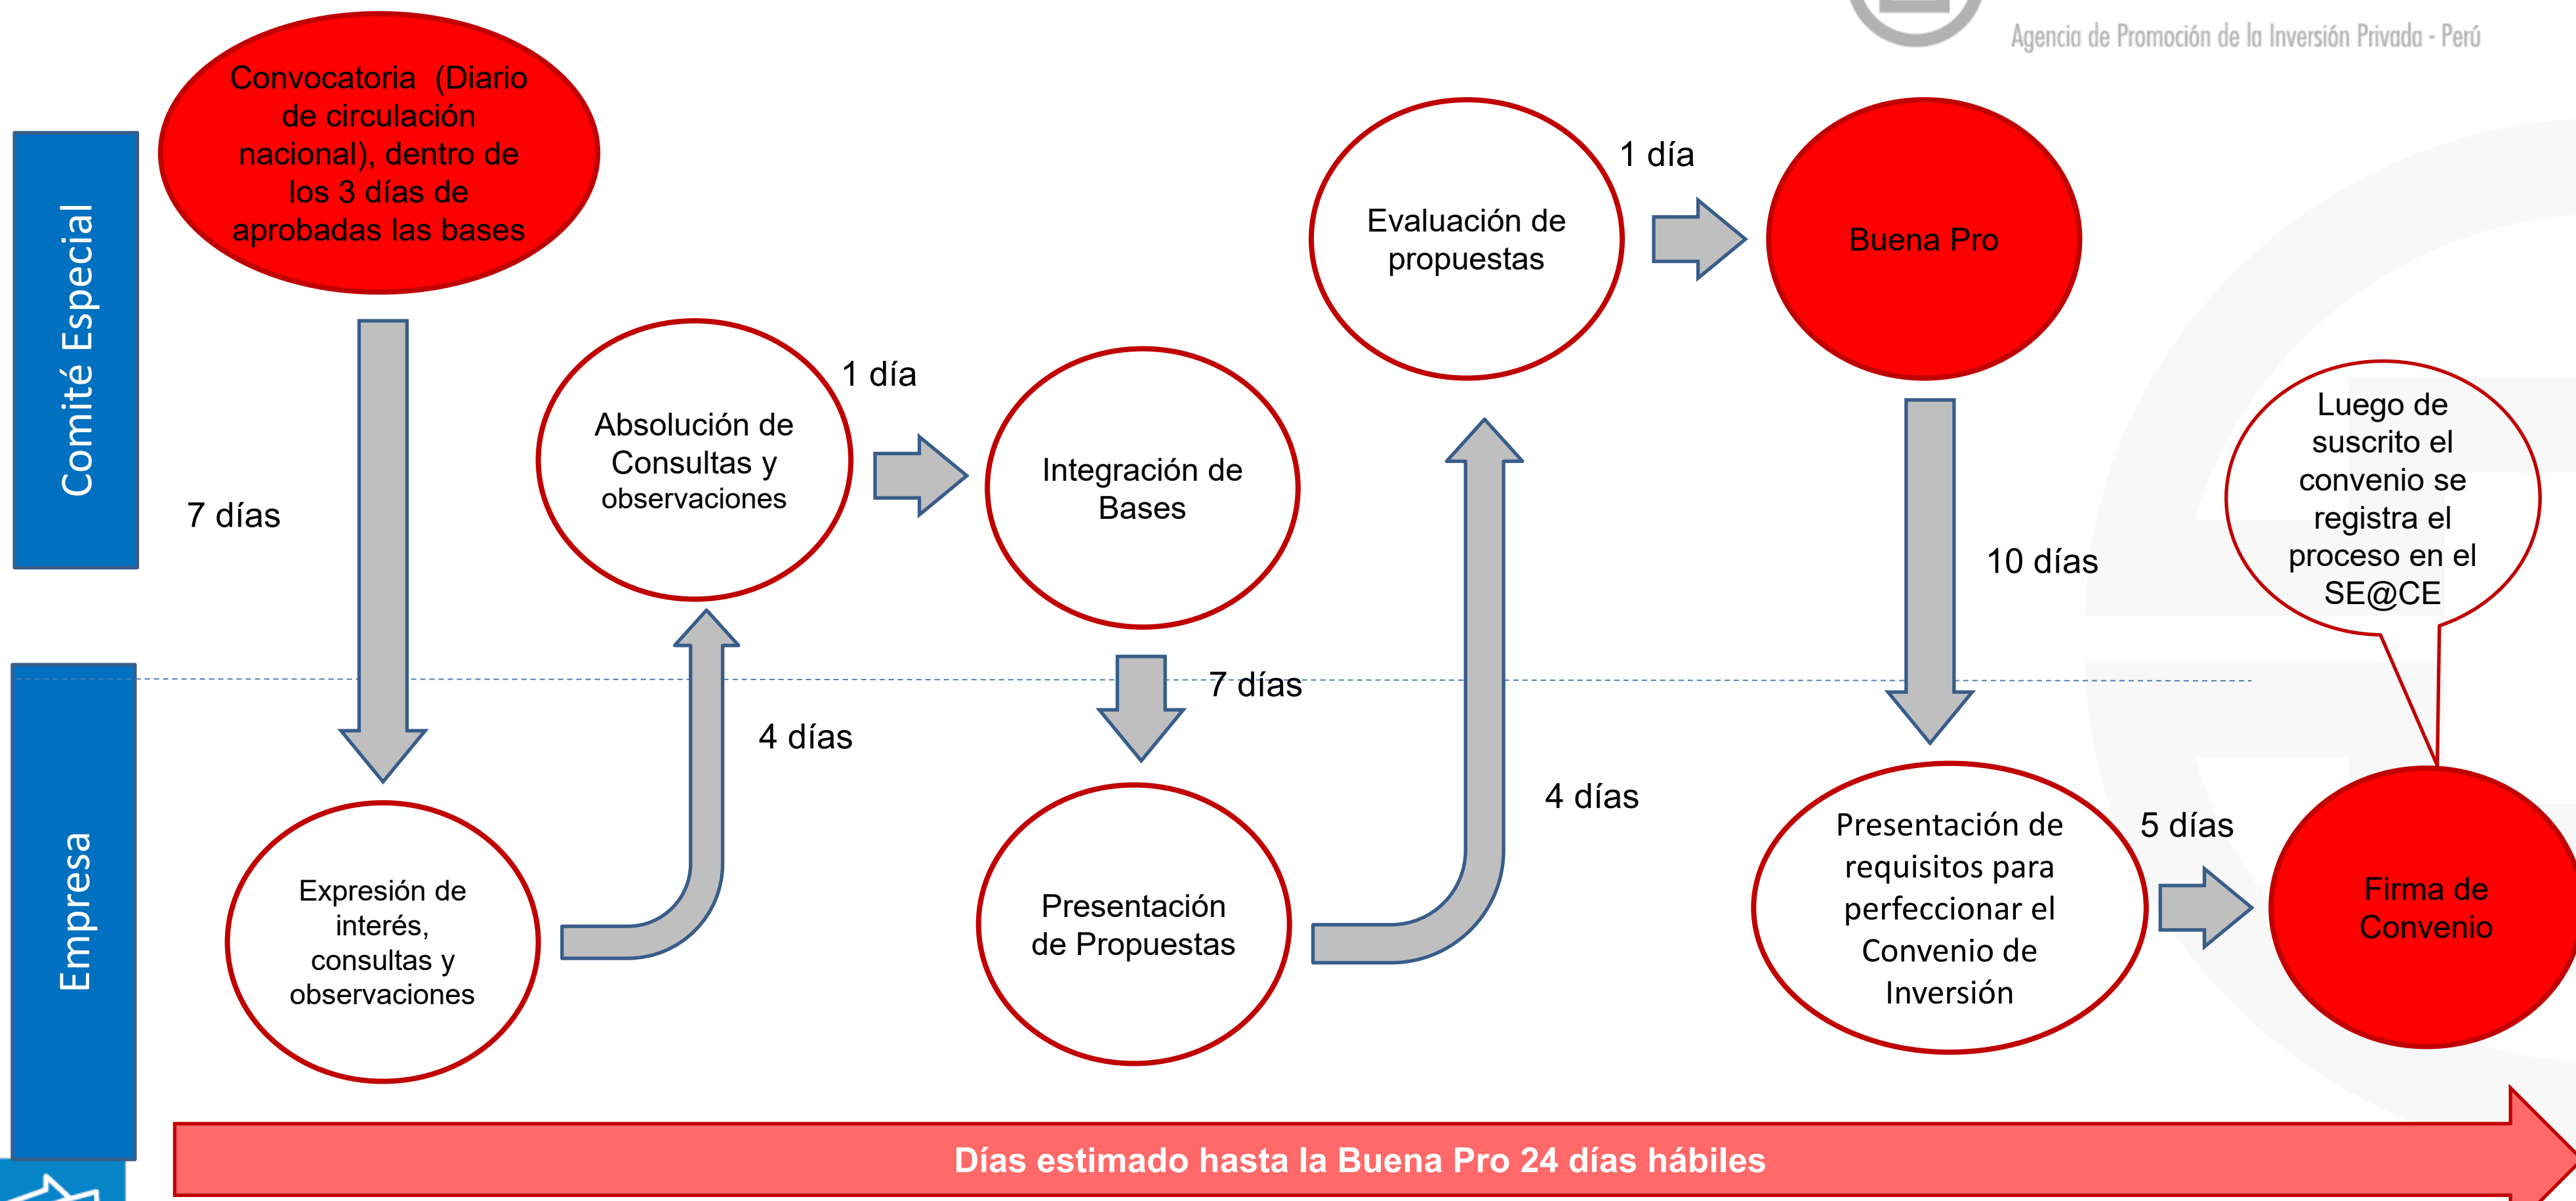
Agencia de Promoción de la Inversión Privada - Perú

Comité Especial

Empresa

Convocatoria (Diario de circulación nacional), dentro de los 3 días de aprobadas las bases

7 días

Expresión de interés, consultas y observaciones

4 días

Absolución de Consultas y observaciones

1 día

Integración de Bases

7 días

Presentación de Propuestas

4 días

Evaluación de propuestas

1 día

Buena Pro

10 días

Presentación de requisitos para perfeccionar el Convenio de Inversión

5 días

Firma de Convenio

Luego de suscrito el convenio se registra el proceso en el SE@CE

Días estimado hasta la Buena Pro 24 días hábiles